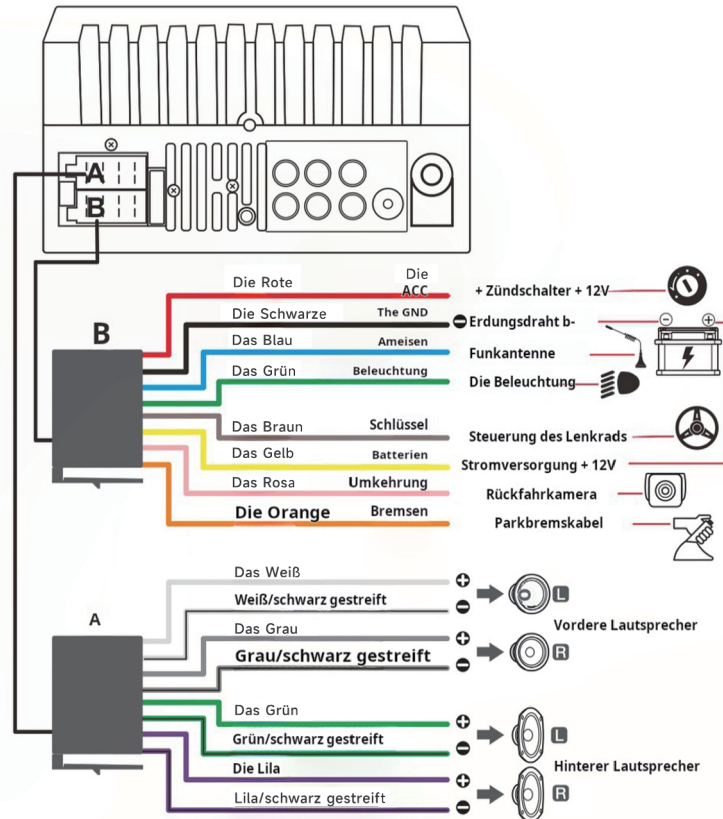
A
B

B

Die Rote
Die ACC
+ Zündschalter + 12V
Die Schwarze
The GND
Erdungsdraht b-
Das Blau
Ameisen
Funkantenne
Das Grün
Beleuchtung
Die Beleuchtung
Das Braun
Schlüssel
Steuerung des Lenkrads
Das Gelb
Batterien
Stromversorgung + 12V
Das Rosa
Umkehrung
Rückfahrkamera
Die Orange
Bremsen
Parkbremskabel

A

Das Weiß
Weiß/schwarz gestreift
L
Das Grau
Vordere Lautsprecher
Grau/schwarz gestreift
R
Das Grün
Grün/schwarz gestreift
L
Die Lila
Hinterer Lautsprecher
Lila/schwarz gestreift
R